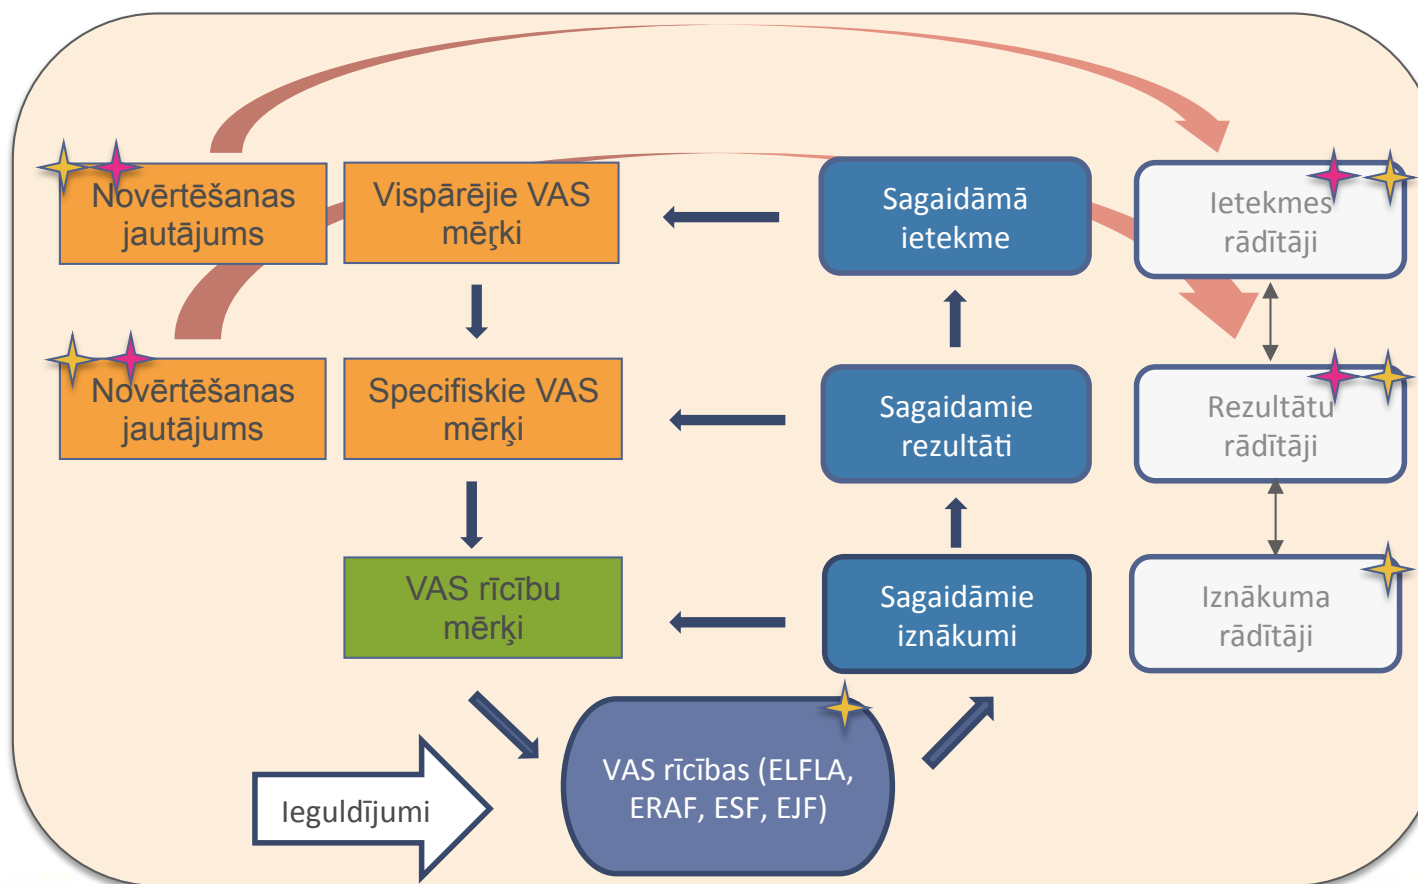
Novērtēšanas jautājums

Vispārējie VAS mērķi

Sagaidāmā ietekme

Ietekmes rādītāji

Novērtēšanas jautājums

Specifiskie VAS mērķi

Sagaidamie rezultāti

Rezultātu rādītāji

VAS rīcību mērķi

Sagaidāmie iznākumi

Iznākuma rādītāji

Ieguldījumi

VAS rīcības (ELFLA, ERAF, ESF, EJF)